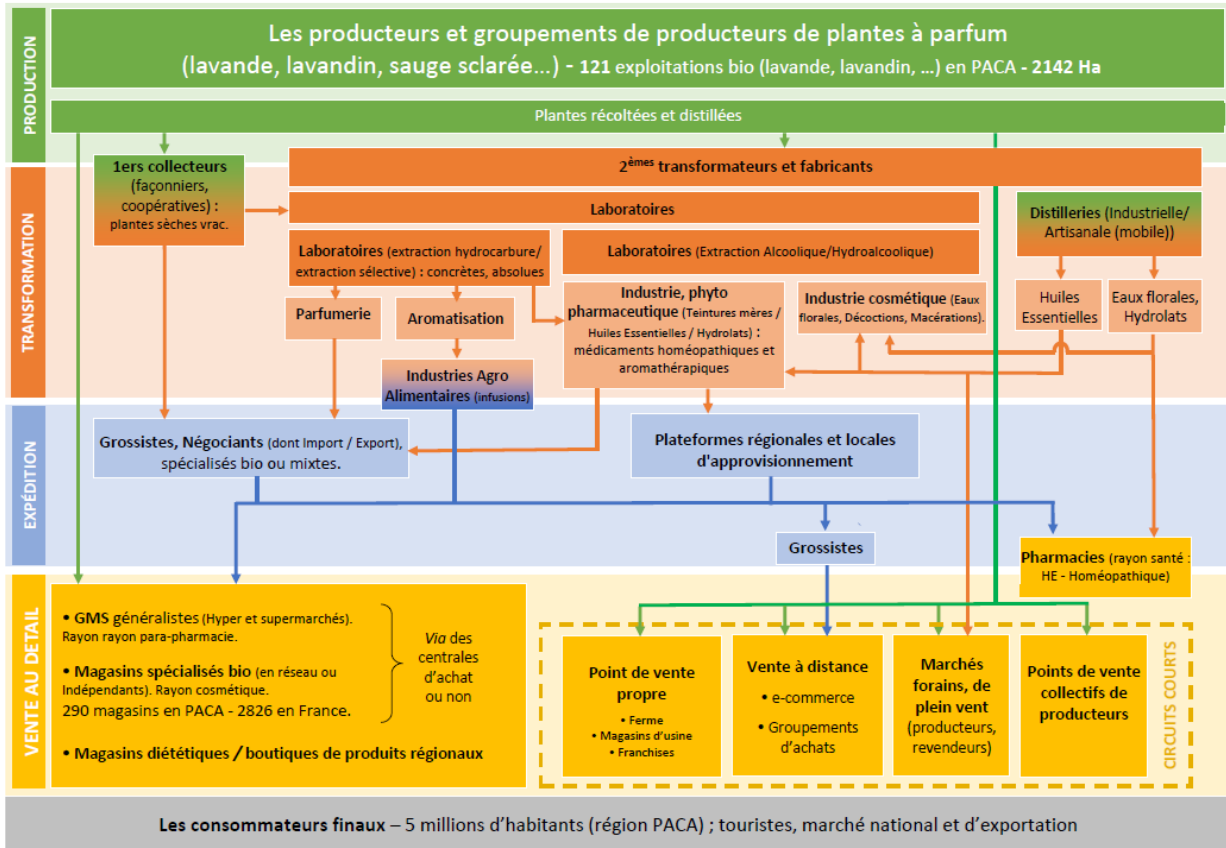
PRODUCTION

Les producteurs et groupements de producteurs de plantes à parfum (lavande, lavandin, sauge sclarée…) - 121 exploitations bio (lavande, lavandin, …) en PACA - 2142 Ha

Plantes récoltées et distillées

TRANSFORMATION

1ers collecteurs (façonniers, coopératives) : plantes sèches vrac.

2èmes transformateurs et fabricants

Laboratoires

Distilleries (Industrielle/ Artisanale (mobile))

Laboratoires (extraction hydrocarbure/ extraction sélective) : concrètes, absolues

Laboratoires (Extraction Alcoolique/Hydroalcoolique)

Parfumerie

Aromatisation

Industrie, phyto pharmaceutique (Teintures mères / Huiles Essentielles / Hydrolats) : médicaments homéopathiques et aromathérapiques

Industrie cosmétique (Eaux florales, Décoctions, Macérations).

Huiles Essentielles

Eaux florales, Hydrolats

Industries Agro Alimentaires (infusions)

EXPÉDITION

Grossistes, Négociants (dont Import / Export), spécialisés bio ou mixtes.

Plateformes régionales et locales d'approvisionnement

Grossistes

Pharmacies (rayon santé : HE - Homéopathique)

VENTE AU DETAIL

• GMS généralistes (Hyper et supermarchés). Rayon rayon para-pharmacie.

• Magasins spécialisés bio (en réseau ou Indépendants). Rayon cosmétique. 290 magasins en PACA - 2826 en France.

Via des centrales d'achat ou non

• Magasins diététiques / boutiques de produits régionaux

Point de vente propre
• Ferme
• Magasins d'usine
• Franchises

Vente à distance
• e-commerce
• Groupements d'achats

Marchés forains, de plein vent (producteurs, revendeurs)

Points de vente collectifs de producteurs

CIRCUITS COURTS

Les consommateurs finaux – 5 millions d'habitants (région PACA) ; touristes, marché national et d'exportation